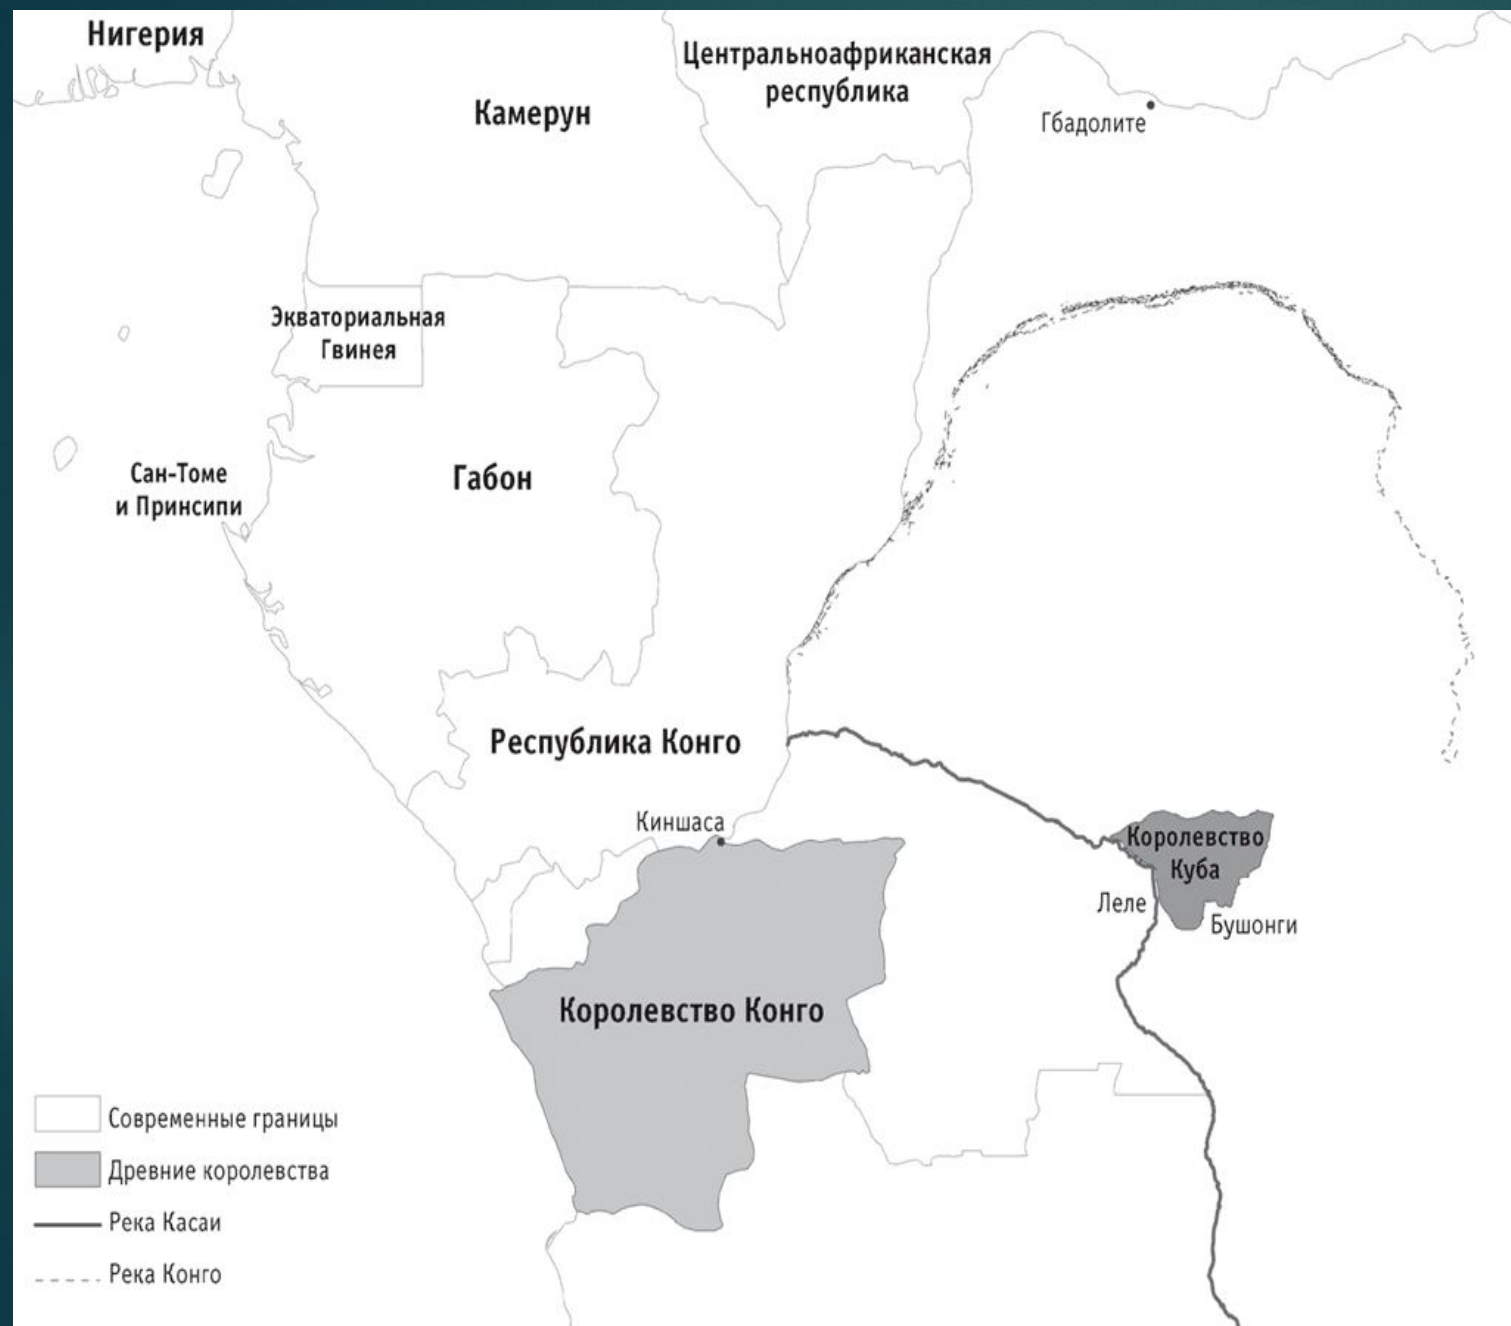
Нигерия

Камерун

Центральноафриканская республика

Гбадолите

Экваториальная Гвинея

Сан-Томе и Принсипи

Габон

Республика Конго

Киншаса

Королевство Куба

Леле

Бушонги

Королевство Конго

Современные границы

Древние королевства

Река Касаи

Река Конго